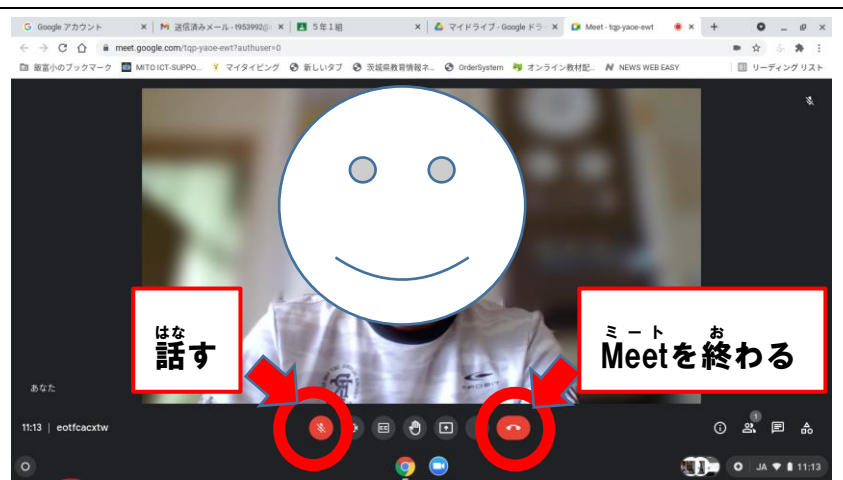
Google アカウント | 送信済みメール - t953992@ | 5年1組 | マイドライブ - Google ドラ | Meet - tqp-yaoe-ewt

meet.google.com/tqp-yaoe-ewt?authuser=0

飯富小のブックマーク | MITO ICT-SUPPO... | マイタイピング | 新しいタブ | 茨城県教育情報ネ... | OrderSystem | オンライン教材配... | NEWS WEB EASY | リーディング リスト

はな
話す

ミート　　お
Meetを終わる

あなた

11:13 | eotfcacxtw

1

JA 11:13